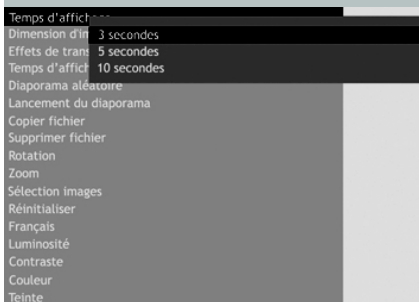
Temps d'affichage
Dimension d'im
Effets de trans
Temps d'affich
Diaporama aléatoire
Lancement du diaporama
Copier fichier
Supprimer fichier
Rotation
Zoom
Sélection images
Réinitialiser
Français
Luminosité
Contraste
Couleur
Teinte

3 secondes
5 secondes
10 secondes